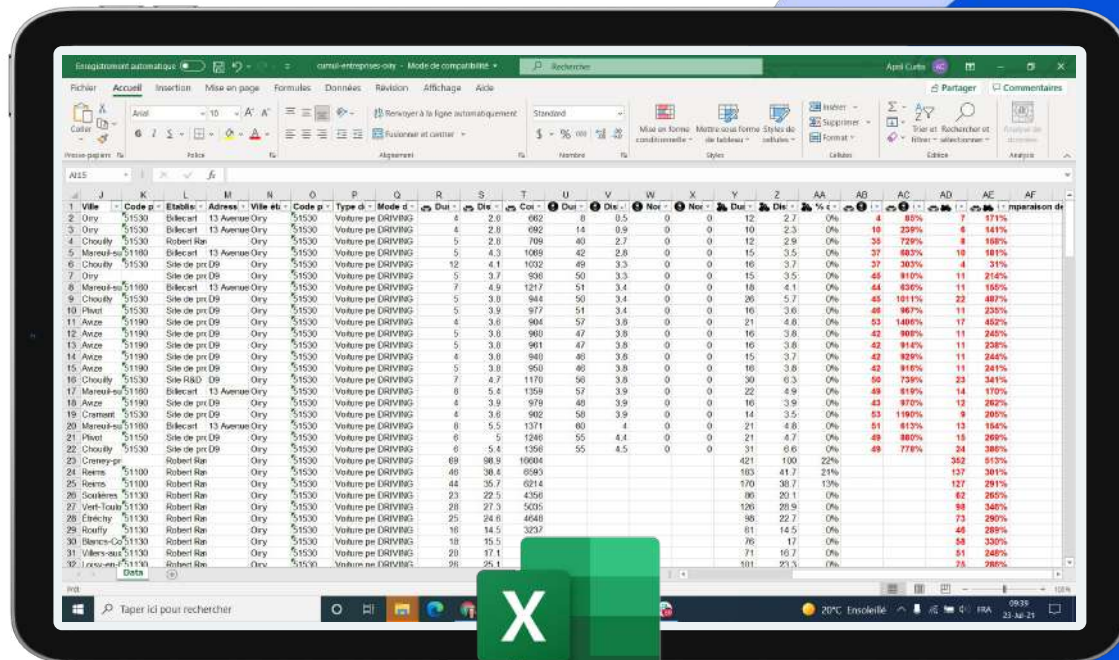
Enregistrement automatique cumul-entreprises-oiry - Mode de compatibilité Rechercher April Curtis

Fichier Accueil Insertion Mise en page Formules Données Révision Affichage Aide Partager Commentaires

Coller Arial 10 Renvoyer à la ligne automatiquement Standard Mise en forme conditionnelle Mettre sous forme de tableau Styles de cellules Insérer Supprimer Format Trier et filtrer Rechercher et sélectionner Analyse de données

Presse-papiers Police Alignement Nombre Styles Cellules Édition Analyse

A115 fx

| | J | K | L | M | N | O | P | Q | R | S | T | U | V | W | X | Y | Z | AA | AB | AC | AD | AE | AF |
|---|---|---|---|---|---|---|---|---|---|---|---|---|---|---|---|---|---|---|---|---|---|---|---|
| 1 | Ville | Code p | Etablis | Adress | Ville ét | Code p | Type d | Mode d | Dur | Dis | Coi | Dur | Dis | Noi | Noi | Dur | Dis | % c | | | | | mparaison de |
| 2 | Oiry | 51530 | Billecart | 13 Avenue | Oiry | 51530 | Voiture pe | DRIVING | 4 | 2.8 | 662 | 8 | 0.5 | 0 | 0 | 12 | 2.7 | 0% | 4 | 85% | 7 | 171% | |
| 3 | Oiry | 51530 | Billecart | 13 Avenue | Oiry | 51530 | Voiture pe | DRIVING | 4 | 2.8 | 692 | 14 | 0.9 | 0 | 0 | 10 | 2.3 | 0% | 10 | 239% | 6 | 141% | |
| 4 | Chouilly | 51530 | Robert Ran | | Oiry | 51530 | Voiture pe | DRIVING | 5 | 2.8 | 709 | 40 | 2.7 | 0 | 0 | 12 | 2.9 | 0% | 35 | 729% | 8 | 158% | |
| 5 | Mareuil-su | 51160 | Billecart | 13 Avenue | Oiry | 51530 | Voiture pe | DRIVING | 5 | 4.3 | 1089 | 42 | 2.8 | 0 | 0 | 15 | 3.5 | 0% | 37 | 803% | 10 | 181% | |
| 6 | Chouilly | 51530 | Site de pro | D9 | Oiry | 51530 | Voiture pe | DRIVING | 12 | 4.1 | 1032 | 49 | 3.3 | 0 | 0 | 16 | 3.7 | 0% | 37 | 303% | 4 | 31% | |
| 7 | Oiry | | Site de pro | D9 | Oiry | 51530 | Voiture pe | DRIVING | 5 | 3.7 | 936 | 50 | 3.3 | 0 | 0 | 15 | 3.5 | 0% | 45 | 910% | 11 | 214% | |
| 8 | Mareuil-su | 51160 | Billecart | 13 Avenue | Oiry | 51530 | Voiture pe | DRIVING | 7 | 4.9 | 1217 | 51 | 3.4 | 0 | 0 | 18 | 4.1 | 0% | 44 | 636% | 11 | 155% | |
| 9 | Chouilly | 51530 | Site de pro | D9 | Oiry | 51530 | Voiture pe | DRIVING | 5 | 3.8 | 944 | 50 | 3.4 | 0 | 0 | 26 | 5.7 | 0% | 45 | 1011% | 22 | 487% | |
| 10 | Plivot | 51530 | Site de pro | D9 | Oiry | 51530 | Voiture pe | DRIVING | 5 | 3.9 | 977 | 51 | 3.4 | 0 | 0 | 16 | 3.6 | 0% | 46 | 967% | 11 | 235% | |
| 11 | Avize | 51190 | Site de pro | D9 | Oiry | 51530 | Voiture pe | DRIVING | 4 | 3.6 | 904 | 57 | 3.8 | 0 | 0 | 21 | 4.8 | 0% | 53 | 1406% | 17 | 452% | |
| 12 | Avize | 51190 | Site de pro | D9 | Oiry | 51530 | Voiture pe | DRIVING | 5 | 3.8 | 980 | 47 | 3.8 | 0 | 0 | 16 | 3.8 | 0% | 42 | 908% | 11 | 245% | |
| 13 | Avize | 51190 | Site de pro | D9 | Oiry | 51530 | Voiture pe | DRIVING | 5 | 3.8 | 961 | 47 | 3.8 | 0 | 0 | 16 | 3.8 | 0% | 42 | 914% | 11 | 238% | |
| 14 | Avize | 51190 | Site de pro | D9 | Oiry | 51530 | Voiture pe | DRIVING | 4 | 3.8 | 940 | 46 | 3.8 | 0 | 0 | 15 | 3.7 | 0% | 42 | 929% | 11 | 244% | |
| 15 | Avize | 51190 | Site de pro | D9 | Oiry | 51530 | Voiture pe | DRIVING | 4 | 3.8 | 950 | 46 | 3.8 | 0 | 0 | 16 | 3.8 | 0% | 42 | 916% | 11 | 241% | |
| 16 | Chouilly | 51530 | Site R&D | D9 | Oiry | 51530 | Voiture pe | DRIVING | 7 | 4.7 | 1170 | 56 | 3.8 | 0 | 0 | 30 | 6.3 | 0% | 50 | 739% | 23 | 341% | |
| 17 | Mareuil-su | 51160 | Billecart | 13 Avenue | Oiry | 51530 | Voiture pe | DRIVING | 8 | 5.4 | 1359 | 57 | 3.9 | 0 | 0 | 22 | 4.9 | 0% | 49 | 619% | 14 | 170% | |
| 18 | Avize | 51190 | Site de pro | D9 | Oiry | 51530 | Voiture pe | DRIVING | 4 | 3.9 | 979 | 48 | 3.9 | 0 | 0 | 16 | 3.9 | 0% | 43 | 970% | 12 | 262% | |
| 19 | Cramant | 51530 | Site de pro | D9 | Oiry | 51530 | Voiture pe | DRIVING | 4 | 3.6 | 902 | 58 | 3.9 | 0 | 0 | 14 | 3.5 | 0% | 53 | 1190% | 9 | 205% | |
| 20 | Mareuil-su | 51160 | Billecart | 13 Avenue | Oiry | 51530 | Voiture pe | DRIVING | 8 | 5.5 | 1371 | 60 | 4 | 0 | 0 | 21 | 4.8 | 0% | 51 | 613% | 13 | 154% | |
| 21 | Plivot | 51150 | Site de pro | D9 | Oiry | 51530 | Voiture pe | DRIVING | 6 | 5 | 1246 | 55 | 4.4 | 0 | 0 | 21 | 4.7 | 0% | 49 | 880% | 15 | 269% | |
| 22 | Chouilly | 51530 | Site de pro | D9 | Oiry | 51530 | Voiture pe | DRIVING | 6 | 5.4 | 1356 | 55 | 4.5 | 0 | 0 | 31 | 6.6 | 0% | 49 | 778% | 24 | 386% | |
| 23 | Cernay-le | | Robert Ran | | Oiry | 51530 | Voiture pe | DRIVING | 69 | 66.9 | 16604 | | | | | 421 | 100 | 22% | | | 352 | 513% | |
| 24 | Reims | 51100 | Robert Ran | | Oiry | 51530 | Voiture pe | DRIVING | 46 | 36.4 | 6593 | | | | | 183 | 41.7 | 21% | | | 137 | 301% | |
| 25 | Reims | 51100 | Robert Ran | | Oiry | 51530 | Voiture pe | DRIVING | 44 | 35.7 | 6214 | | | | | 170 | 38.7 | 13% | | | 127 | 291% | |
| 26 | Soulières | 51130 | Robert Ran | | Oiry | 51530 | Voiture pe | DRIVING | 23 | 22.5 | 4356 | | | | | 86 | 20.1 | 0% | | | 62 | 265% | |
| 27 | Vert-Toulo | 51130 | Robert Ran | | Oiry | 51530 | Voiture pe | DRIVING | 28 | 27.3 | 5035 | | | | | 126 | 28.9 | 0% | | | 98 | 348% | |
| 28 | Etréchy | 51130 | Robert Ran | | Oiry | 51530 | Voiture pe | DRIVING | 25 | 24.6 | 4648 | | | | | 98 | 22.7 | 0% | | | 73 | 290% | |
| 29 | Rouffy | 51130 | Robert Ran | | Oiry | 51530 | Voiture pe | DRIVING | 16 | 14.5 | 3237 | | | | | 61 | 14.5 | 0% | | | 46 | 289% | |
| 30 | Blancs-Co | 51130 | Robert Ran | | Oiry | 51530 | Voiture pe | DRIVING | 18 | 15.5 | | | | | | 76 | 17 | 0% | | | 58 | 330% | |
| 31 | Villers-aux | 51130 | Robert Ran | | Oiry | 51530 | Voiture pe | DRIVING | 20 | 17.1 | | | | | | 71 | 16.7 | 0% | | | 51 | 248% | |
| 32 | Loisy-en-B | 51130 | Robert Ran | | Oiry | 51530 | Voiture pe | DRIVING | 20 | 25.1 | | | | | | 101 | 23.3 | 0% | | | 75 | 286% | |

Data

Prêt 100%

Taper ici pour rechercher 20°C Ensoleillé FRA 09:39 23-Jul-21